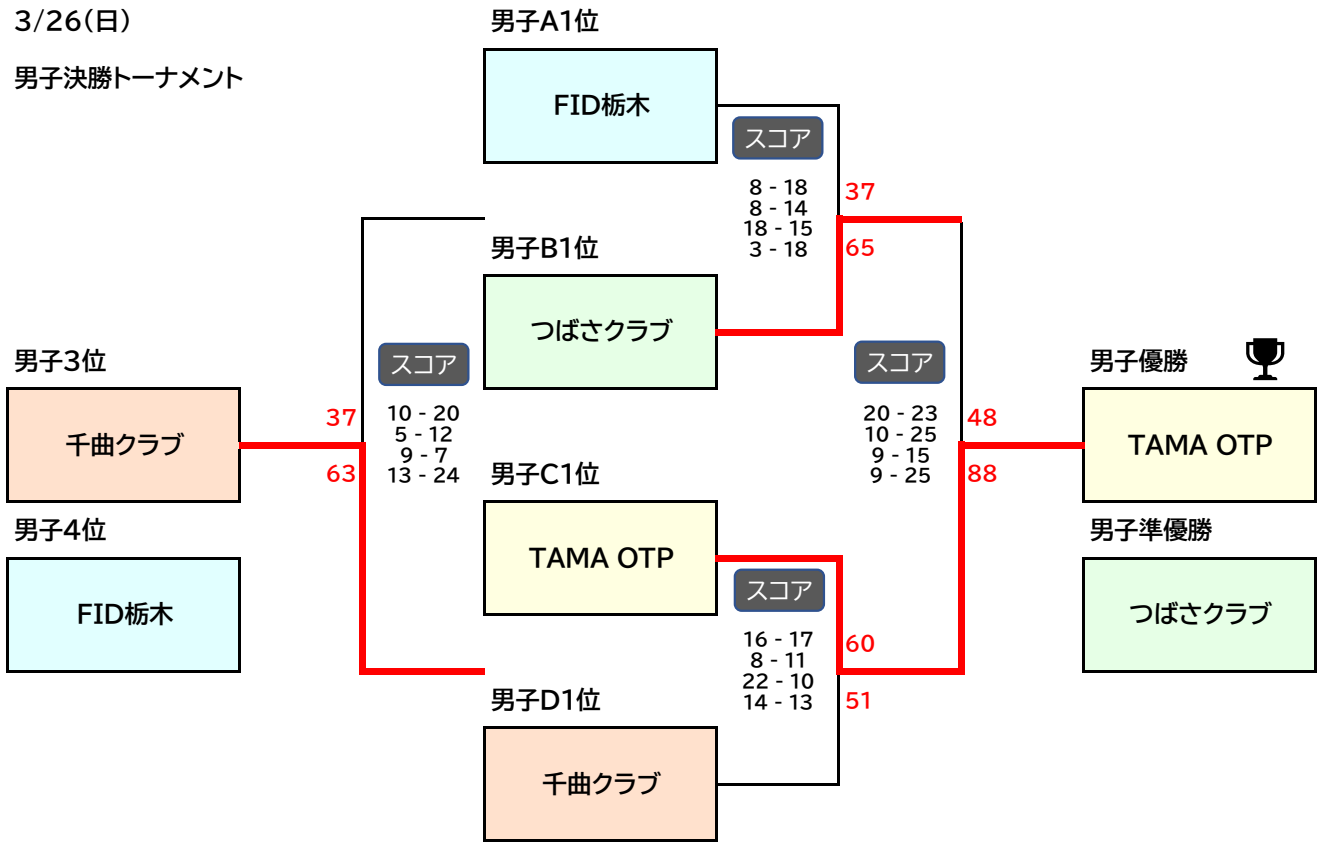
3/26(日)

男子決勝トーナメント

男子A1位

FID栃木

スコア

8 - 18
8 - 14
18 - 15
3 - 18

37

65

男子B1位

つばさクラブ

男子3位

千曲クラブ

37

63

スコア

10 - 20
5 - 12
9 - 7
13 - 24

男子4位

FID栃木

スコア

20 - 23
10 - 25
9 - 15
9 - 25

48

88

男子優勝

TAMA OTP

男子準優勝

つばさクラブ

男子C1位

TAMA OTP

スコア

16 - 17
8 - 11
22 - 10
14 - 13

60

51

男子D1位

千曲クラブ